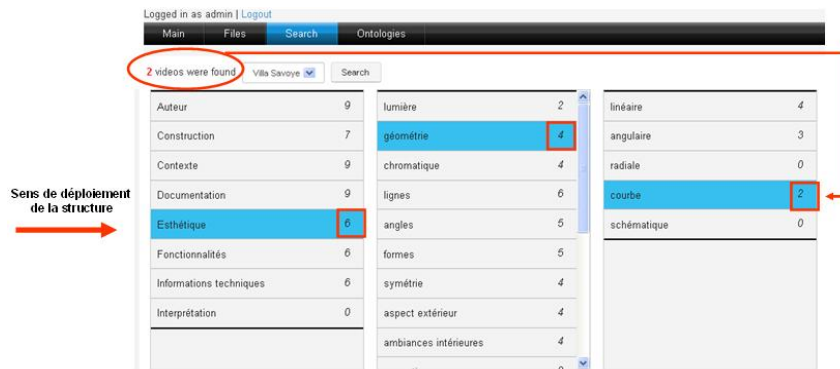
Logged in as admin | Logout

Main Files Search Ontologies

2 videos were found Villa Savoye Search

Sens de déploiement de la structure

| | |
|---|---|
| Auteur | 9 |
| Construction | 7 |
| Contexte | 9 |
| Documentation | 9 |
| Esthétique | 6 |
| Fonctionnalités | 6 |
| Informations techniques | 6 |
| Interprétation | 0 |

| | |
|---|---|
| lumière | 2 |
| géométrie | 4 |
| chromatique | 4 |
| lignes | 6 |
| angles | 5 |
| formes | 5 |
| symétrie | 4 |
| aspect extérieur | 4 |
| ambiances intérieures | 4 |

| | |
|---|---|
| linéaire | 4 |
| angulaire | 3 |
| radiale | 0 |
| courbe | 2 |
| schématique | 0 |